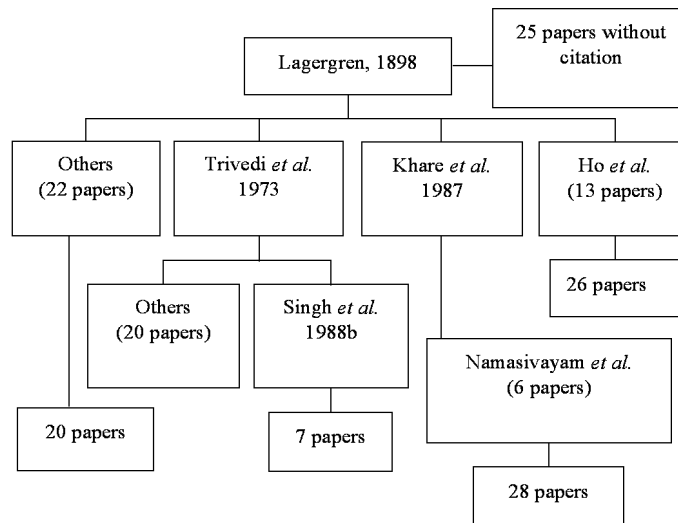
Lagergren, 1898

25 papers without citation

Others (22 papers)

Trivedi *et al.* 1973

Khare *et al.* 1987

Ho *et al.* (13 papers)

Others (20 papers)

Singh *et al.* 1988b

26 papers

Namasivayam *et al.* (6 papers)

20 papers

7 papers

28 papers